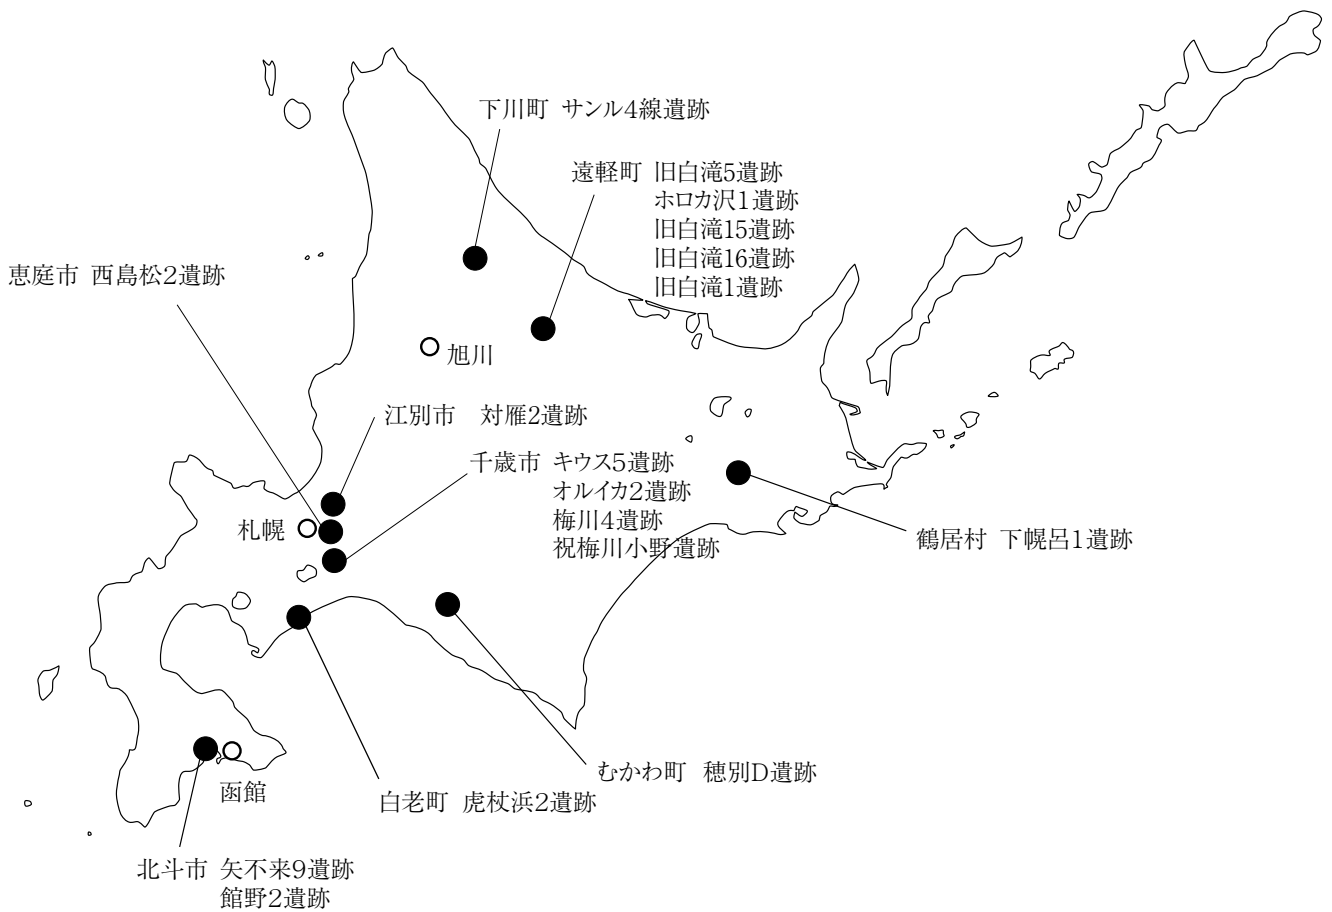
下川町 サンル4線遺跡

遠軽町 旧白滝5遺跡
ホロカ沢1遺跡
旧白滝15遺跡
旧白滝16遺跡
旧白滝1遺跡

恵庭市 西島松2遺跡

旭川

江別市 対雁2遺跡

千歳市 キウス5遺跡
オルイカ2遺跡
梅川4遺跡
祝梅川小野遺跡

札幌

鶴居村 下幌呂1遺跡

むかわ町 穂別D遺跡

白老町 虎杖浜2遺跡

函館

北斗市 矢不来9遺跡
館野2遺跡